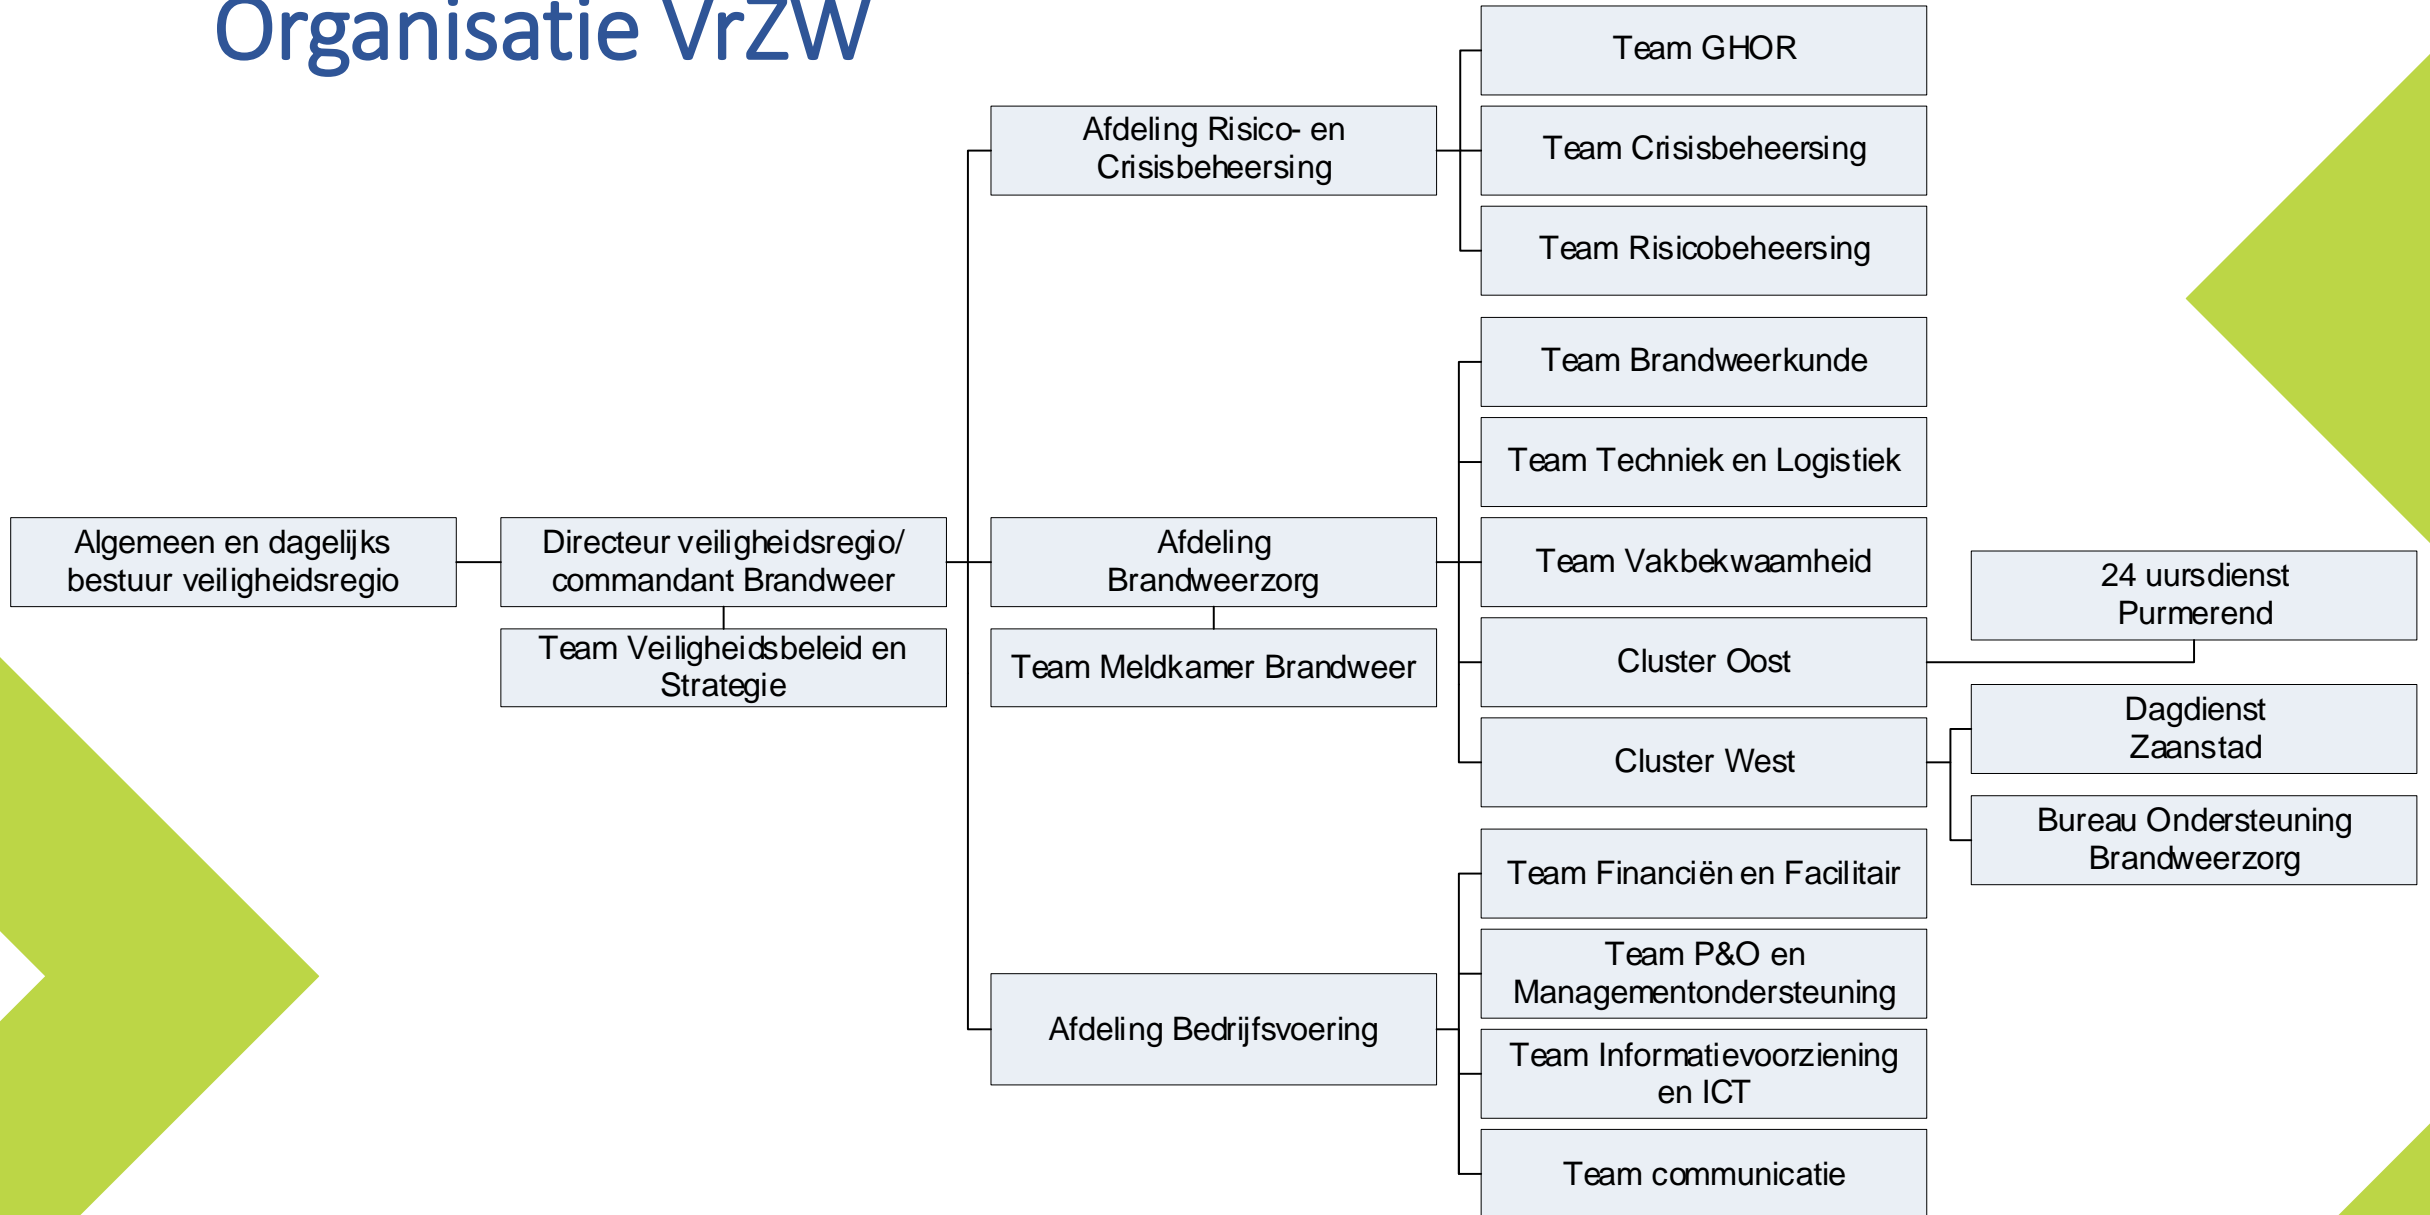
Organisatie VrZW

Algemeen en dagelijks bestuur veiligheidsregio

Directeur veiligheidsregio/ commandant Brandweer

Team Veiligheidsbeleid en Strategie

Afdeling Risico- en Crisisbeheersing

Team GHOR

Team Crisisbeheersing

Team Risicobeheersing

Afdeling Brandweerzorg

Team Meldkamer Brandweer

Team Brandweerkunde

Team Techniek en Logistiek

Team Vakbekwaamheid

Cluster Oost

24 uursdienst Purmerend

Cluster West

Dagdienst Zaanstad

Bureau Ondersteuning Brandweerzorg

Afdeling Bedrijfsvoering

Team Financiën en Facilitair

Team P&O en Managementondersteuning

Team Informatievoorziening en ICT

Team communicatie